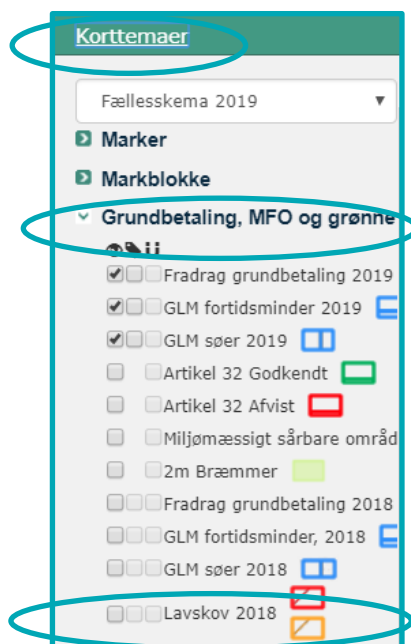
Korttemaer

Fællesskema 2019

Marker

Markblokke

Grundbetaling, MFO og grønne

Fradrag grundbetaling 2019

GLM fortidsminder 2019

GLM søer 2019

Artikel 32 Godkendt

Artikel 32 Afvist

Miljømæssigt sårbare områd

2m Bræmmer

Fradrag grundbetaling 2018

GLM fortidsminder, 2018

GLM søer 2018

Lavskov 2018